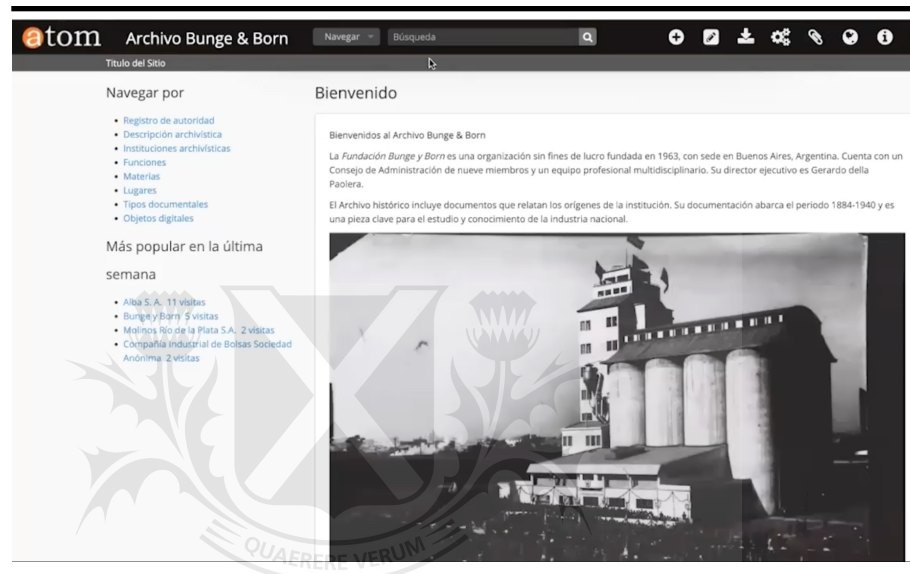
atom Archivo Bunge & Born

Navegar Búsqueda

Título del Sitio

Navegar por

- Registro de autoridad
- Descripción archivística
- Instituciones archivísticas
- Funciones
- Materias
- Lugares
- Tipos documentales
- Objetos digitales

Más popular en la última semana

- Alba S. A. 11 visitas
- Bunge y Born 5 visitas
- Molinos Río de la Plata S.A. 2 visitas
- Compañía Industrial de Bolsas Sociedad Anónima 2 visitas

Bienvenido

Bienvenidos al Archivo Bunge & Born

La *Fundación Bunge y Born* es una organización sin fines de lucro fundada en 1963, con sede en Buenos Aires, Argentina. Cuenta con un Consejo de Administración de nueve miembros y un equipo profesional multidisciplinario. Su director ejecutivo es Gerardo della Paolera.

El Archivo histórico incluye documentos que relatan los orígenes de la institución. Su documentación abarca el periodo 1884-1940 y es una pieza clave para el estudio y conocimiento de la industria nacional.

QUAERERE VERUM